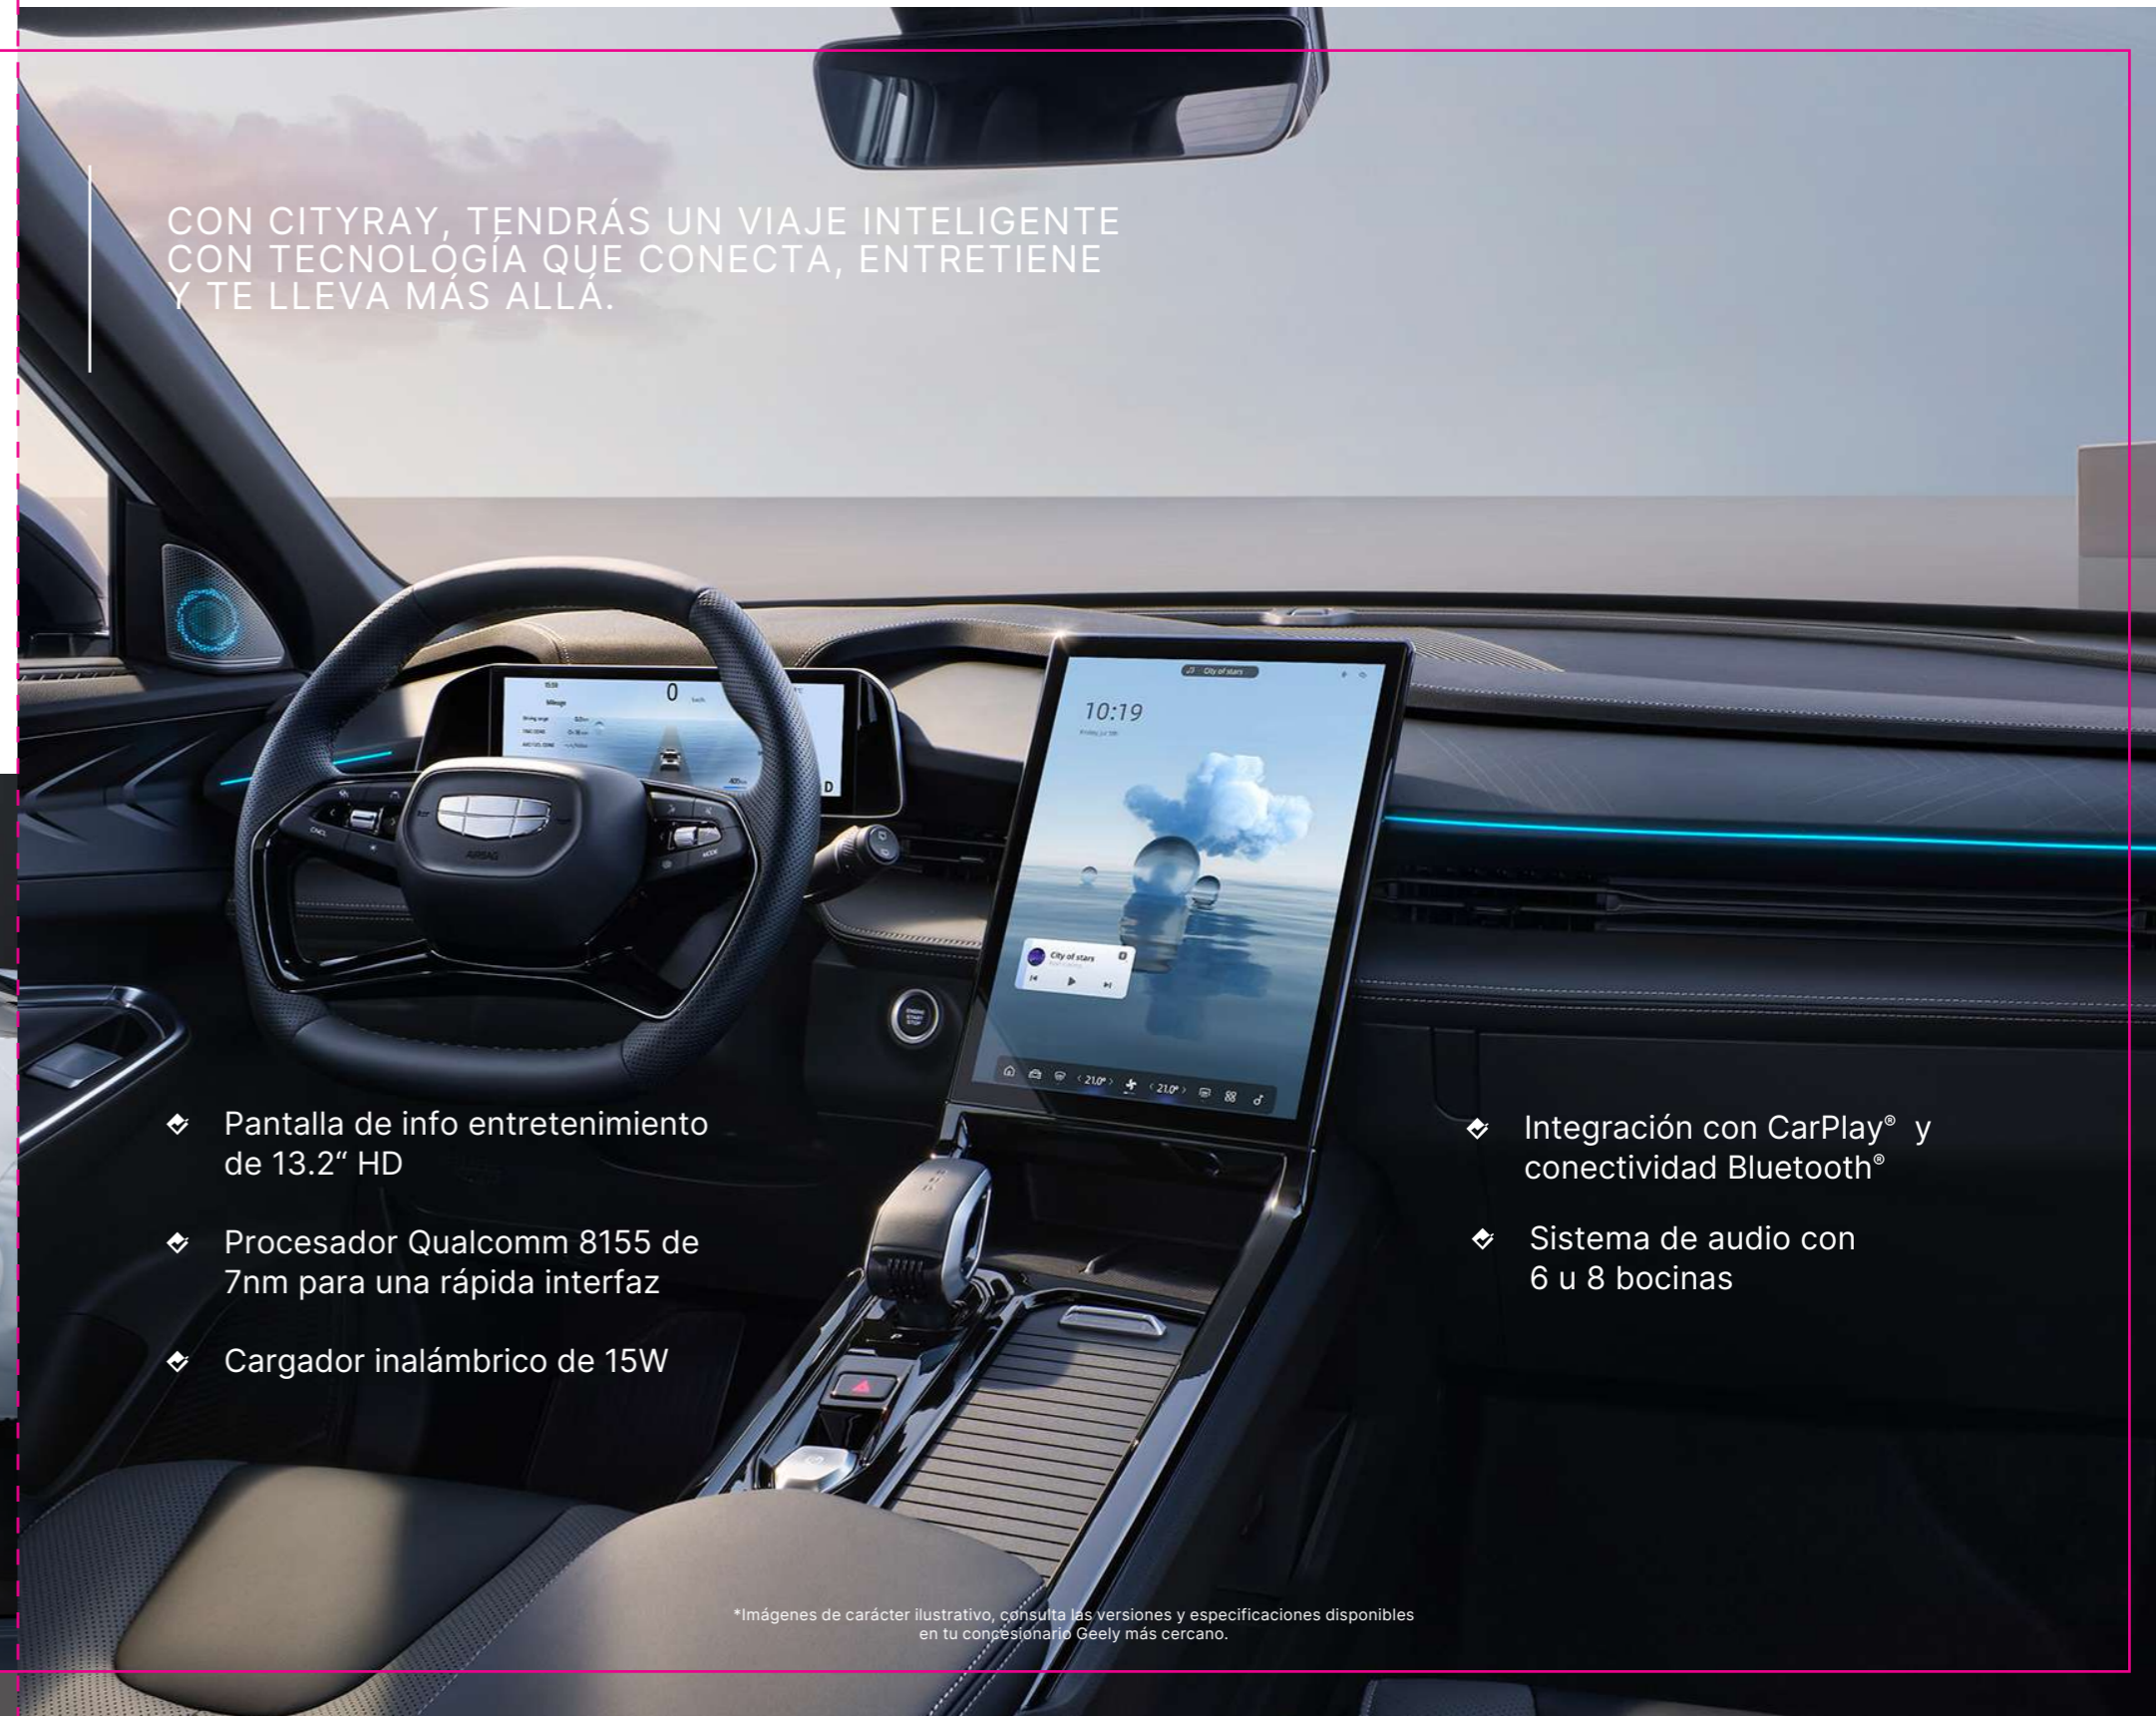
CON CITYRAY, TENDRÁS UN VIAJE INTELIGENTE CON TECNOLOGÍA QUE CONECTA, ENTRETIENE Y TE LLEVA MÁS ALLÁ.

0

D

10:19

City of stars

City of stars

21.0°

21.0°

Pantalla de info entretenimiento de 13.2" HD

Procesador Qualcomm 8155 de 7nm para una rápida interfaz

Cargador inalámbrico de 15W

Integración con CarPlay® y conectividad Bluetooth®

Sistema de audio con 6 u 8 bocinas

*Imágenes de carácter ilustrativo, consulta las versiones y especificaciones disponibles en tu concesionario Geely más cercano.